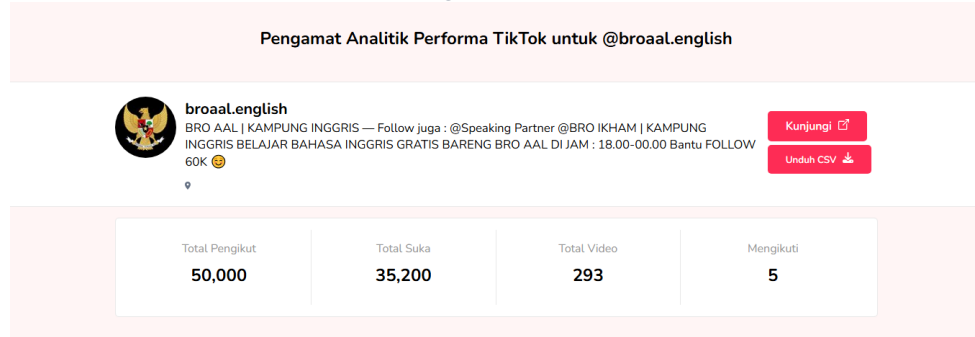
Pengamat Analitik Performa TikTok untuk @broaal.english

broaal.english
BRO AAL | KAMPUNG INGGRIS — Follow juga : @Speaking Partner @BRO IKHAM | KAMPUNG INGGRIS BELAJAR BAHASA INGGRIS GRATIS BARENG BRO AAL DI JAM : 18.00-00.00 Bantu FOLLOW 60K 😊

Kunjungi

Unduh CSV

| Total Pengikut | Total Suka | Total Video | Mengikuti |
|---|---|---|---|
| 50,000 | 35,200 | 293 | 5 |